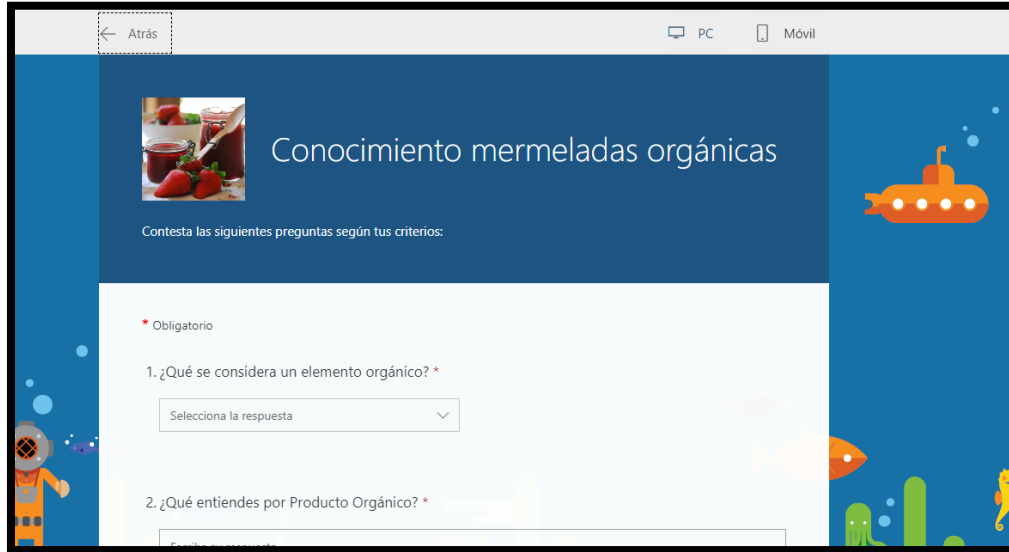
Atrás

PC

Móvil

Conocimiento mermeladas orgánicas

Contesta las siguientes preguntas según tus criterios:

* Obligatorio

1. ¿Qué se considera un elemento orgánico? *

Selecciona la respuesta

2. ¿Qué entiendes por Producto Orgánico? *

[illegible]